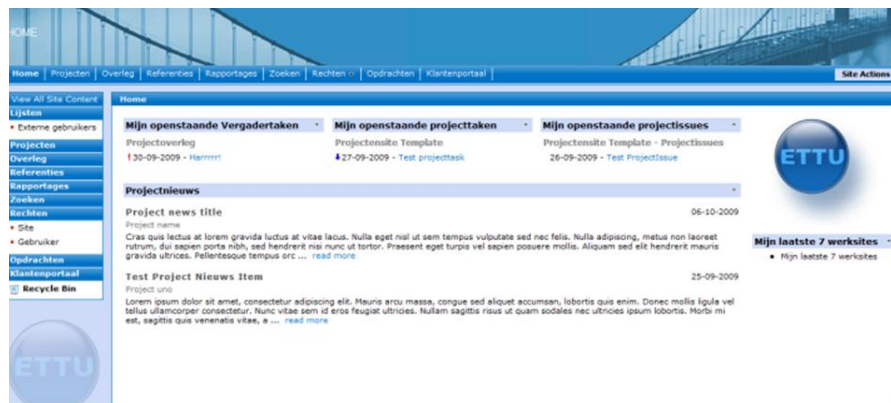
HOME

Home | Projecten | Overleg | Referenties | Rapportages | Zoeken | Rechten | Opdrachten | Klantenportaal

Site Actions

View All Site Content
Lijsten
• Externe gebruikers
Projecten
Overleg
Referenties
Rapportages
Zoeken
Rechten
• Site
• Gebruiker
Opdrachten
Klantenportaal
Recycle Bin

ETTU

Home

Mijn openstaande Vergadertaken
Projectoverleg
!30-09-2009 - Harrrrr!

Mijn openstaande projecttaken
Projectensite Template
27-09-2009 - Test projecttask

Mijn openstaande projectissues
Projectensite Template - Projectissues
26-09-2009 - Test ProjectIssue

ETTU

Projectnieuws

Project news title
06-10-2009
Project name
Cras quis lectus at lorem gravida luctus at vitae lacus. Nulla eget nisl ut sem tempus vulputate sed nec felis. Nulla adipiscing, metus non laoreet rutrum, dui sapien porta nibh, sed hendrerit nisi nunc ut tortor. Praesent eget turpis vel sapien posuere mollis. Aliquam sed elit hendrerit mauris gravida ultrices. Pellentesque tempus orc ... read more

Test Project Nieuws Item
25-09-2009
Project uno
Lorem ipsum dolor sit amet, consectetur adipiscing elit. Mauris arcu massa, congue sed aliquet accumsan, lobortis quis enim. Donec mollis ligula vel tellus ullamcorper consectetur. Nunc vitae sem id eros feugiat ultricies. Nullam sagittis risus ut quam sodales nec ultricies ipsum lobortis. Morbi mi est, sagittis quis venenatis vitae, a ... read more

Mijn laatste 7 werksites
• Mijn laatste 7 werksites